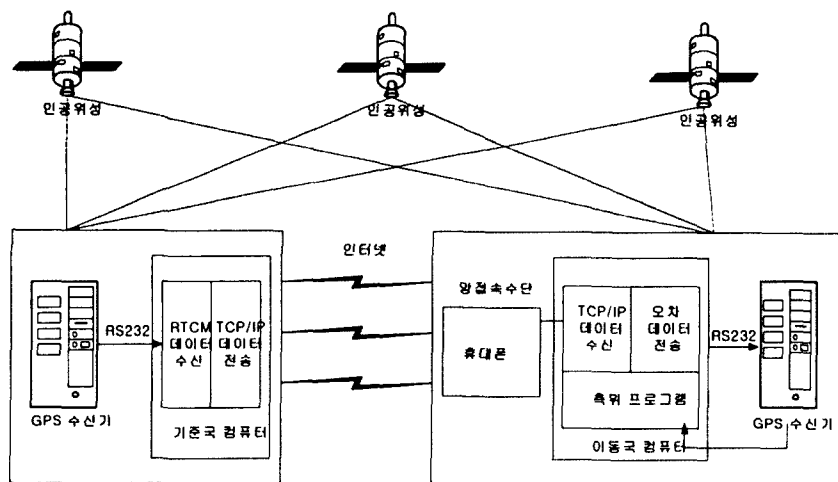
인공위성

인공위성

인공위성

인터넷

RS232

RTCM 데이터 수신

TCP/IP 데이터 전송

GPS 수신기

기준국 컴퓨터

망접속수단

휴대폰

TCP/IP 데이터 수신

오차 데이터 전송

측위 프로그램

RS232

이동국 컴퓨터

GPS 수신기